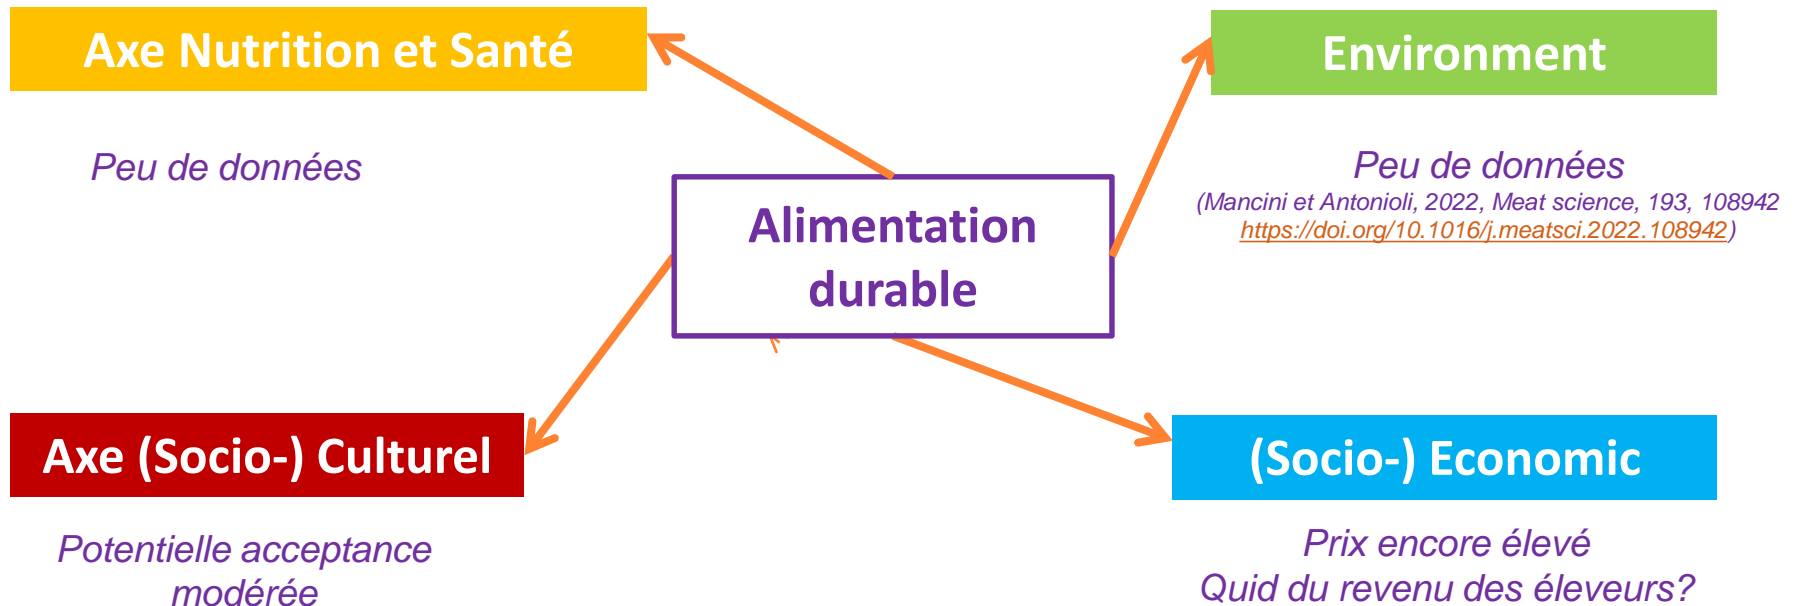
Axe Nutrition et Santé

Peu de données

Environment

Peu de données
(Mancini et Antonioli, 2022, Meat science, 193, 108942 https://doi.org/10.1016/j.meatsci.2022.108942)

Alimentation durable

Axe (Socio-) Culturel

Potentielle acceptance modérée

(Socio-) Economic

Prix encore élevé
Quid du revenu des éleveurs?